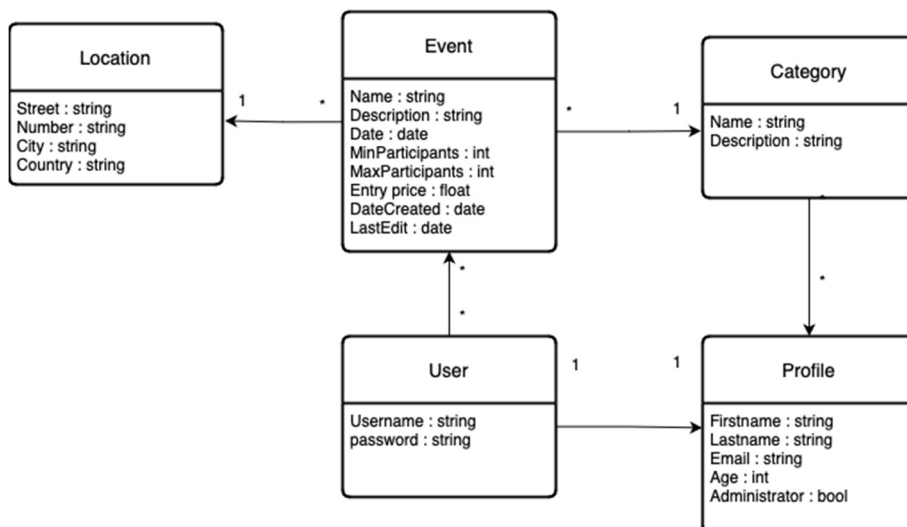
Location

Street : string
Number : string
City : string
Country : string

1

*

Event

Name : string
Description : string
Date : date
MinParticipants : int
MaxParticipants : int
Entry price : float
DateCreated : date
LastEdit : date

*

1

Category

Name : string
Description : string

*

*

*

*

User

Username : string
password : string

1

1

Profile

Firstname : string
Lastname : string
Email : string
Age : int
Administrator : bool